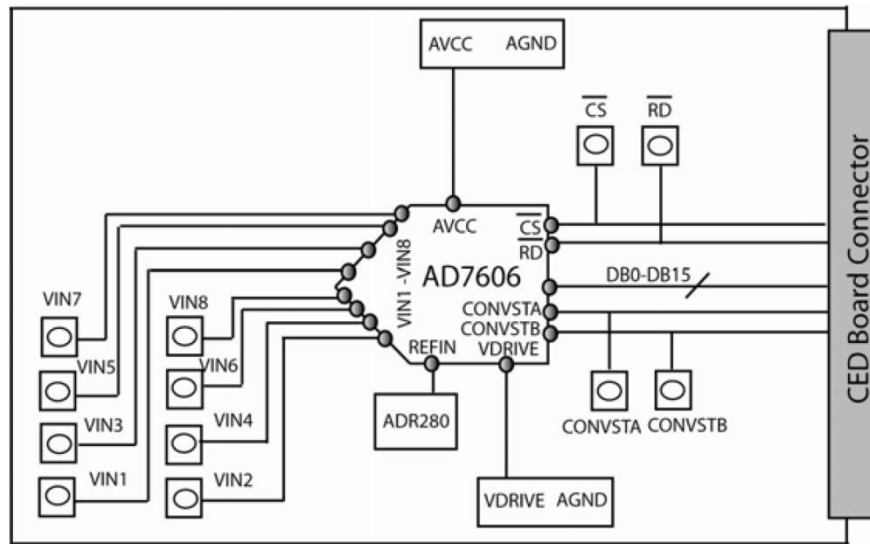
AVCC AGND

$\overline{CS}$ $\overline{RD}$

AVCC
$\overline{CS}$
$\overline{RD}$
VIN1 -VIN8
AD7606
DB0-DB15
CONVSTA
CONVSTB
REFIN VDRIVE

CED Board Connector

VIN7
VIN5
VIN3
VIN1
VIN8
VIN6
VIN4
VIN2

ADR280

CONVSTA CONVSTB

VDRIVE AGND